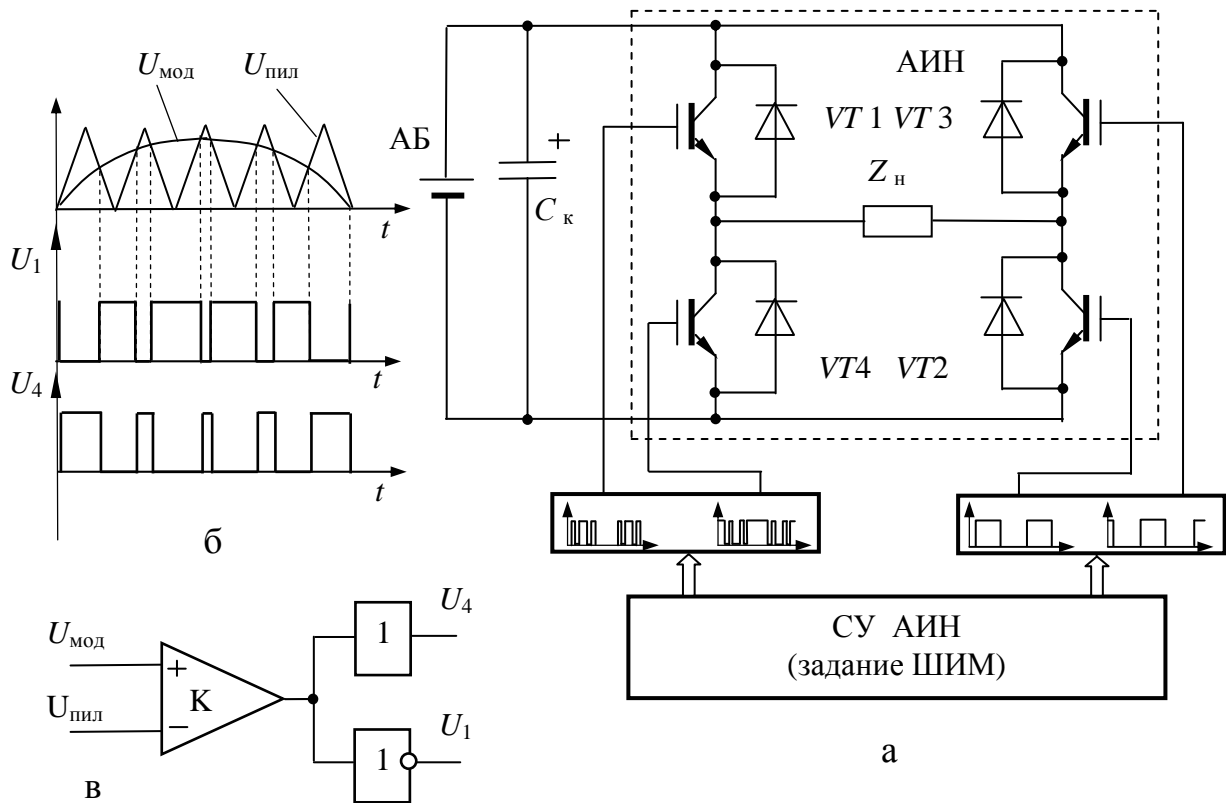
$U_{\text{мод}}$ $U_{\text{пил}}$

$t$

$U_1$

$t$

$U_4$

$t$

б

АБ

$C_{\text{к}}$

+

АИН

$VT\,1$ $VT\,3$

$Z_{\text{н}}$

$VT4$ $VT2$

СУ АИН (задание ШИМ)

$U_{\text{мод}}$

$\text{U}_{\text{пил}}$

+

−

K

1

$U_4$

1

$U_1$

в

а